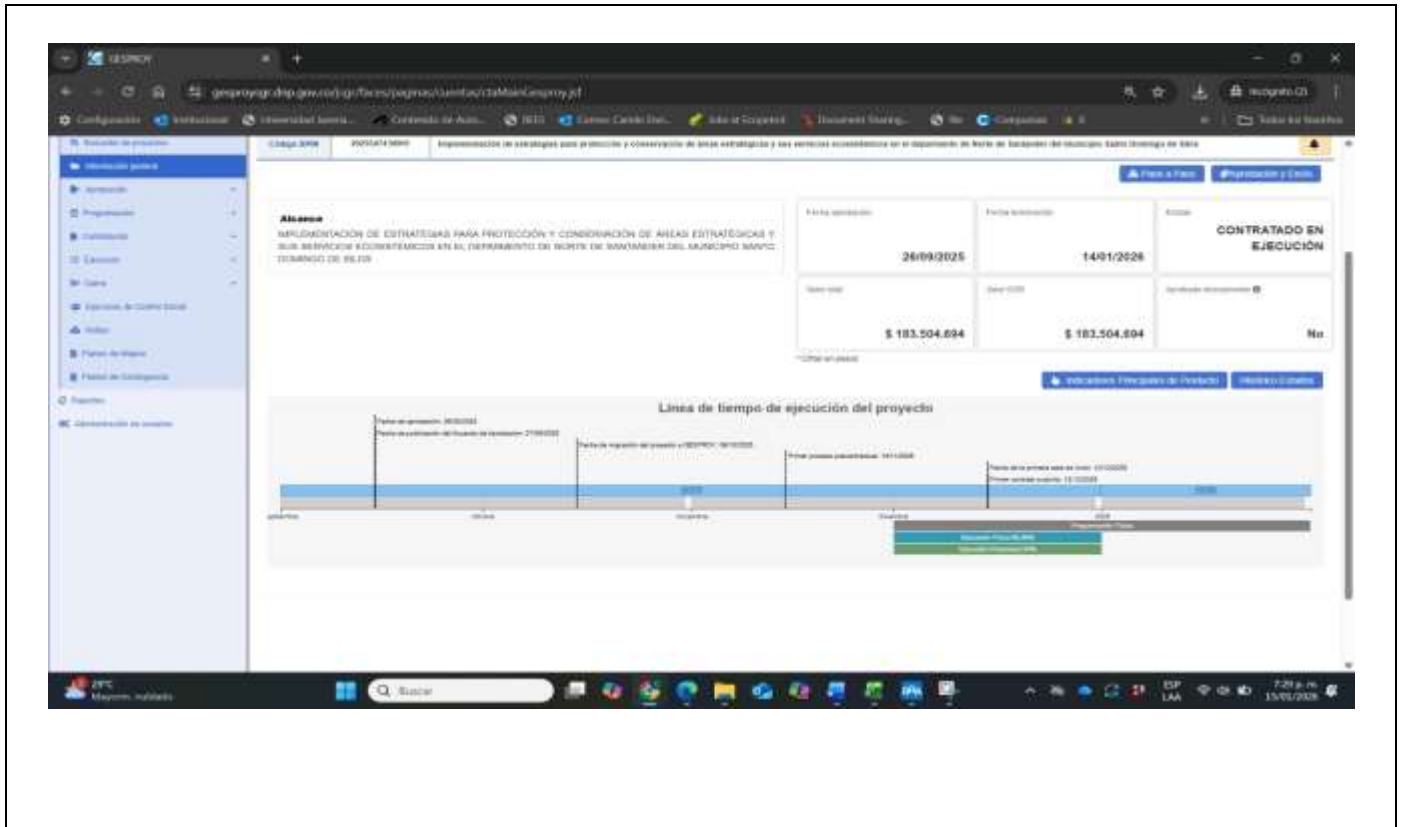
GESPROY

gesproysgr.dnp.gov.co/sgr/faces/paginas/cuentas/ctaMainGesproy.jsf

Código BPIN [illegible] Implementación de estrategias para protección y conservación de áreas estratégicas y sus servicios ecosistémicos en el departamento de Norte de Santander del municipio Santo Domingo de Silos

Paso a Paso

Alcance
IMPLEMENTACIÓN DE ESTRATEGIAS PARA PROTECCIÓN Y CONSERVACIÓN DE ÁREAS ESTRATÉGICAS Y SUS SERVICIOS ECOSISTÉMICOS EN EL DEPARTAMENTO DE NORTE DE SANTANDER DEL MUNICIPIO SANTO DOMINGO DE SILOS

Fecha aprobación
26/09/2025

14/01/2026

CONTRATADO EN EJECUCIÓN

$ 183.504.694

$ 183.504.694

No

Indicadores Principales de Producto

Línea de tiempo de ejecución del proyecto

2025

2026

29°C
Mayorm. nublado

Buscar

ESP LAA

7:29 p. m.
15/01/2026